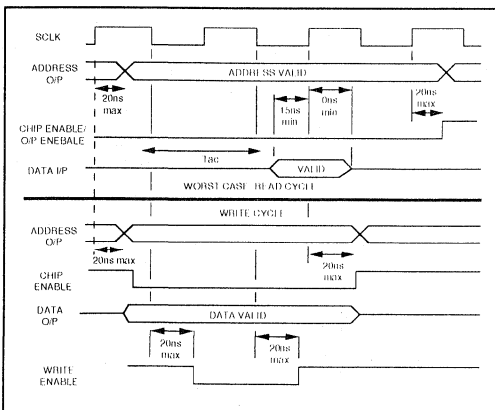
SCLK

ADDRESS O/P

ADDRESS VALID

20ns max

15ns min

0ns min

20ns max

CHIP ENABLE/ O/P ENEBALE

tac

DATA I/P

VALID

WORST CASE READ CYCLE

WRITE CYCLE

ADDRESS O/P

20ns max

20ns max

CHIP ENABLE

DATA O/P

DATA VALID

20ns max

20ns max

WRITE ENABLE